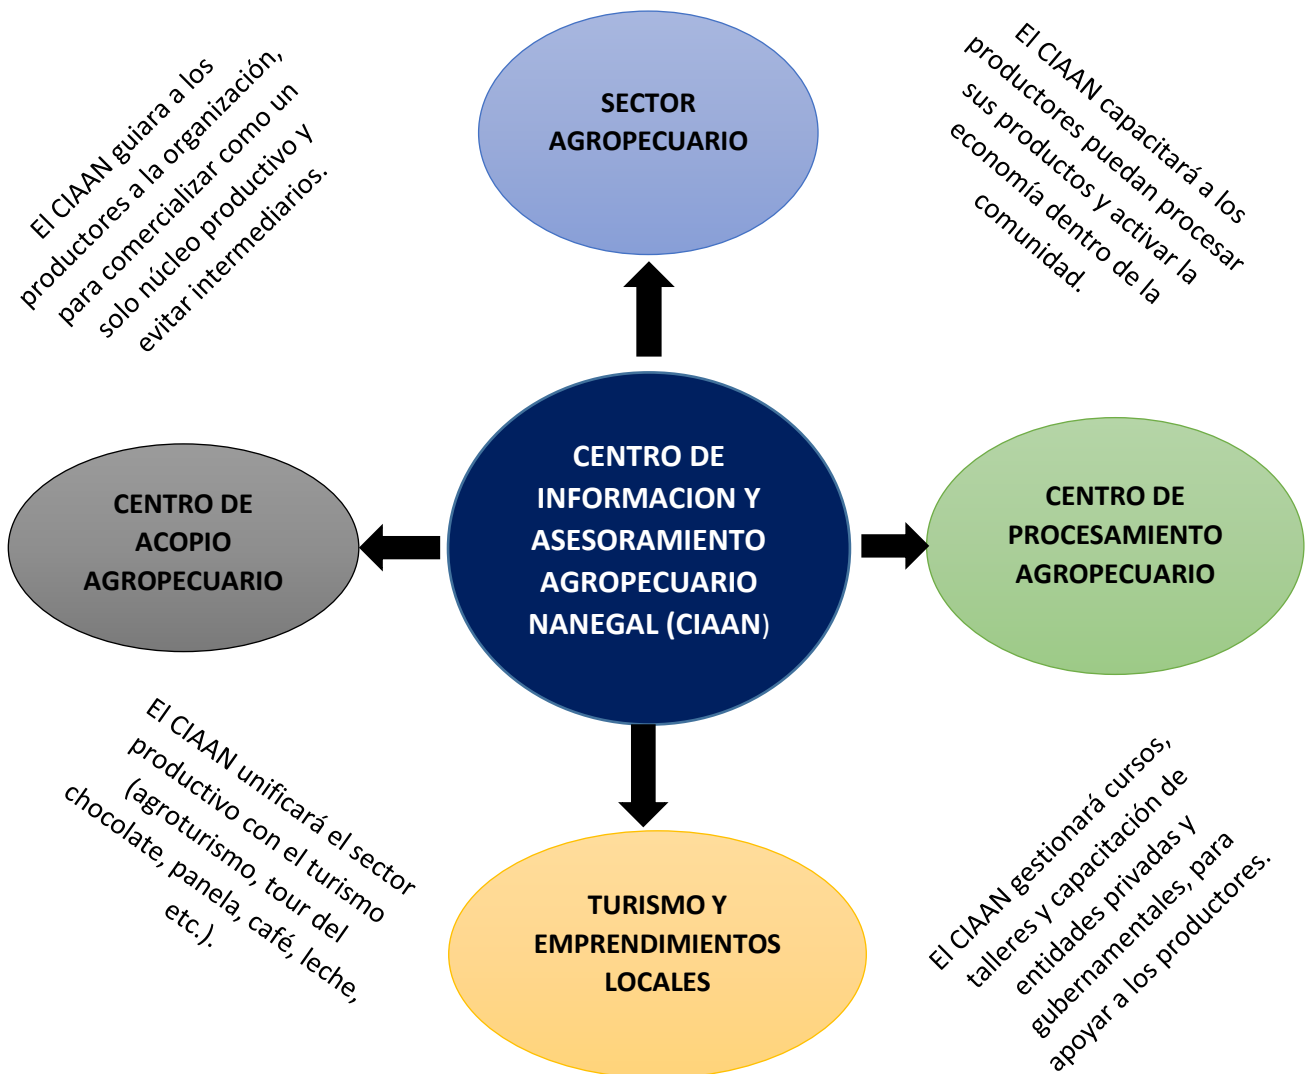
El CIAAN guiara a los productores a la organización, para comercializar como un solo núcleo productivo y evitar intermediarios.

SECTOR AGROPECUARIO

El CIAAN capacitará a los productores puedan procesar sus productos y activar la economía dentro de la comunidad.

CENTRO DE ACOPIO AGROPECUARIO

CENTRO DE INFORMACION Y ASESORAMIENTO AGROPECUARIO NANEGAL (CIAAN)

CENTRO DE PROCESAMIENTO AGROPECUARIO

El CIAAN unificará el sector productivo con el turismo (agroturismo, tour del chocolate, panela, café, leche, etc.).

TURISMO Y EMPRENDIMIENTOS LOCALES

El CIAAN gestionará cursos, talleres y capacitación de entidades privadas y gubernamentales, para apoyar a los productores.